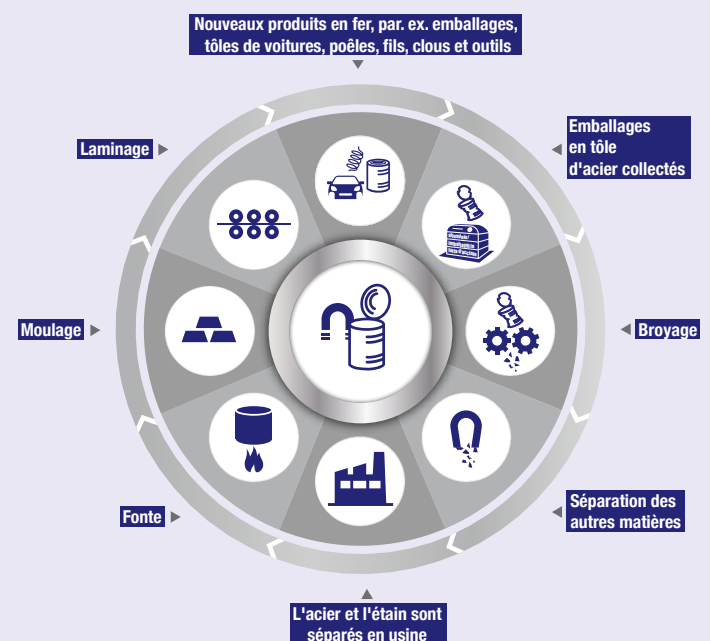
Nouveaux produits en fer, par. ex. emballages, tôles de voitures, poêles, fils, clous et outils

Emballages en tôle d'acier collectés

Broyage

Séparation des autres matières

L'acier et l'étain sont séparés en usine

Fonte

Moulage

Laminage